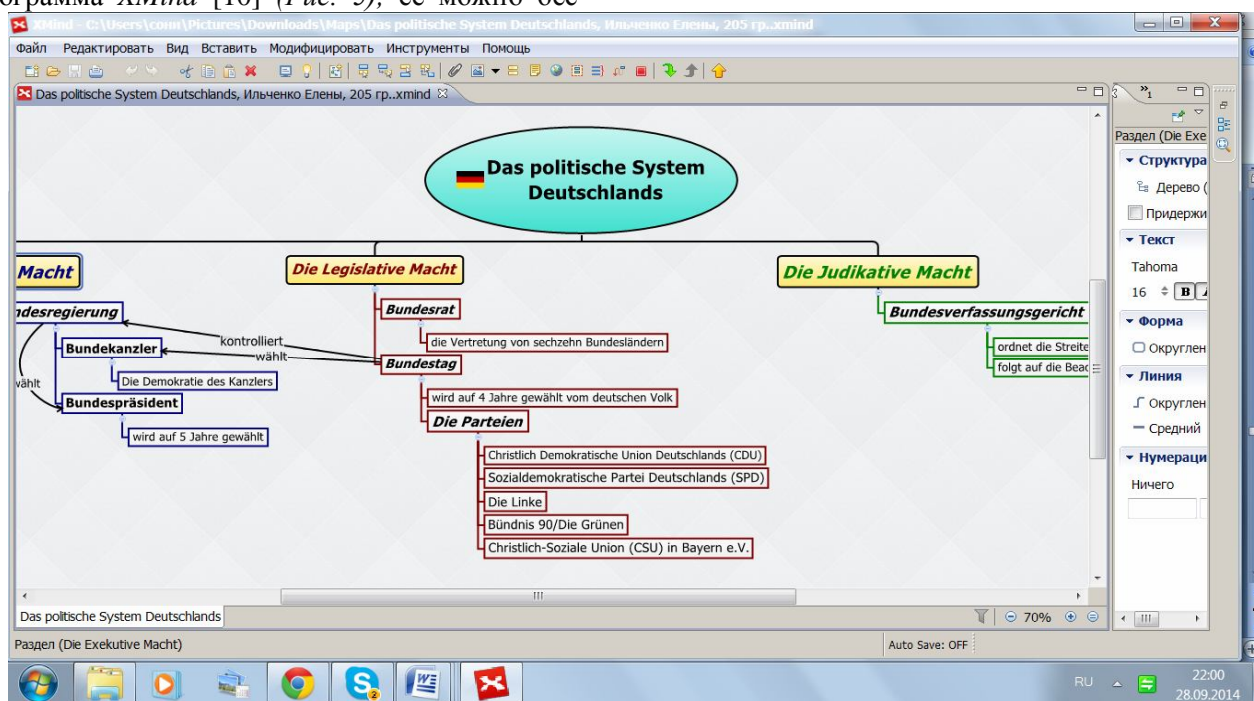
ограмма XMind [16] (Рис. 9), ее можно обе

XMind - C:\Users\conn\Pictures\Downloads\Maps\Das politische System Deutschlands, Ильченко Елены, 205 гр..xmind

Файл Редактировать Вид Вставить Модифицировать Инструменты Помощь

Das politische System Deutschlands, Ильченко Елены, 205 гр..xmind

Das politische System Deutschlands

Macht

Die Legislative Macht

Die Judikative Macht

ndesregierung

kontrolliert

wählt

Bundekanzler

Die Demokratie des Kanzlers

wählt

Bundespräsident

wird auf 5 Jahre gewählt

Bundesrat

die Vertretung von sechzehn Bundesländern

Bundestag

wird auf 4 Jahre gewählt vom deutschen Volk

Die Parteien

Christlich Demokratische Union Deutschlands (CDU)

Sozialdemokratische Partei Deutschlands (SPD)

Die Linke

Bündnis 90/Die Grünen

Christlich-Soziale Union (CSU) in Bayern e.V.

Bundesverfassungsgericht

ordnet die Streite

folgt auf die Bea

Раздел (Die Exe

Структура

Дерево (

Придержи

Текст

Tahoma

16

Форма

Округлен

Линия

Округлен

Средний

Нумераци

Ничего

Das politische System Deutschlands

70%

Раздел (Die Exekutive Macht)

Auto Save: OFF

RU

22:00
28.09.2014